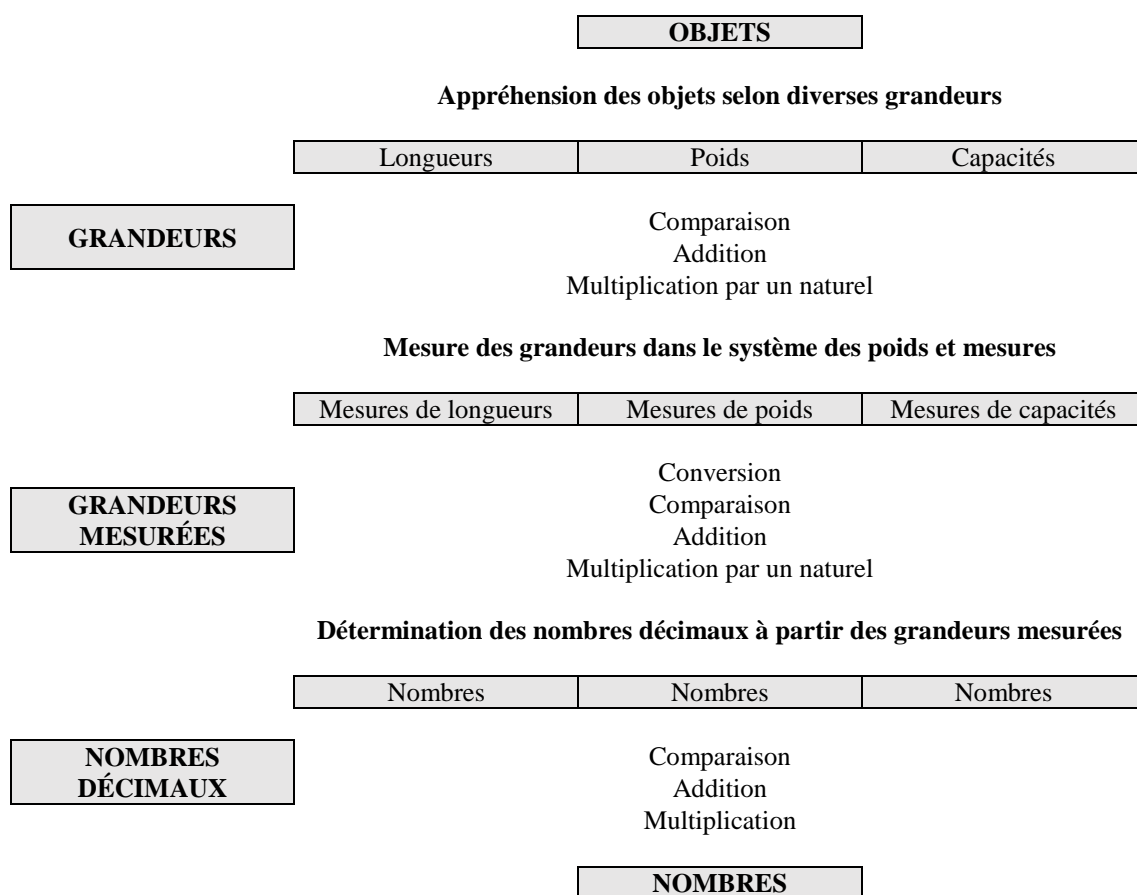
OBJETS

Appréhension des objets selon diverses grandeurs

| Longueurs | Poids | Capacités |
|---|---|---|

GRANDEURS

Comparaison
Addition
Multiplication par un naturel

Mesure des grandeurs dans le système des poids et mesures

| Mesures de longueurs | Mesures de poids | Mesures de capacités |
|---|---|---|

GRANDEURS MESURÉES

Conversion
Comparaison
Addition
Multiplication par un naturel

Détermination des nombres décimaux à partir des grandeurs mesurées

| Nombres | Nombres | Nombres |
|---|---|---|

NOMBRES DÉCIMAUX

Comparaison
Addition
Multiplication

NOMBRES